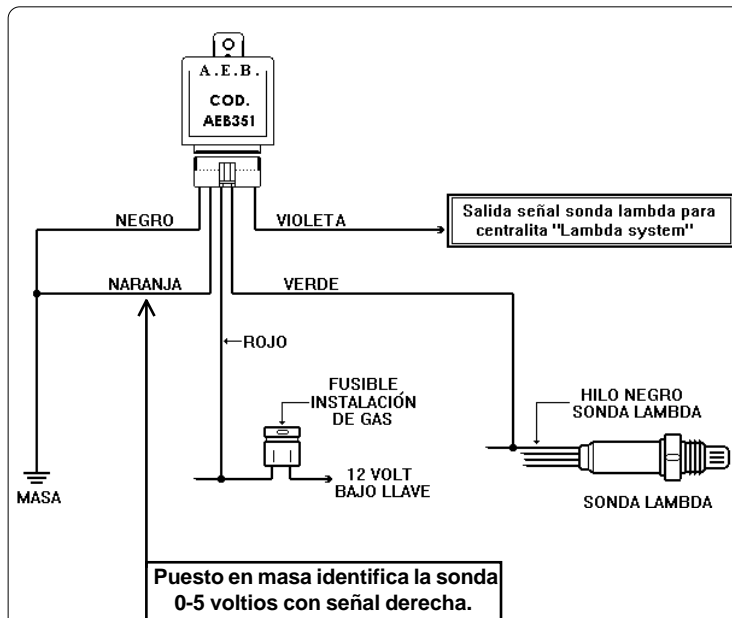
A.E.B.
COD.
AEB351

NEGRO
VIOLETA
Salida señal sonda lambda para centralita "Lambda system"

NARANJA
VERDE

ROJO

FUSIBLE INSTALACIÓN DE GAS

HILO NEGRO SONDA LAMBDA

MASA

12 VOLT BAJO LLAVE

SONDA LAMBDA

Puesto en masa identifica la sonda 0-5 voltios con señal derecha.